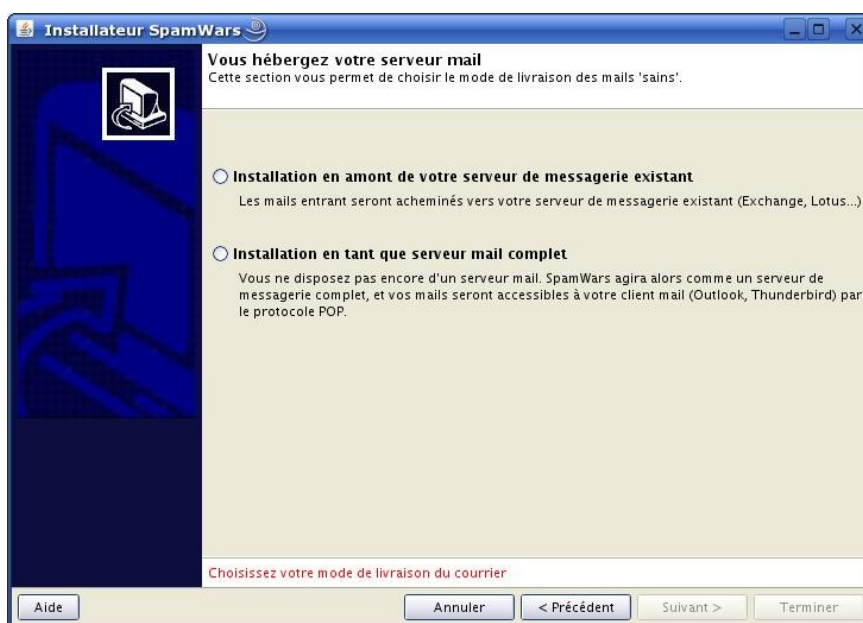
Installateur SpamWars

Vous hébergez votre serveur mail
Cette section vous permet de choisir le mode de livraison des mails 'sains'.

Installation en amont de votre serveur de messagerie existant
Les mails entrant seront acheminés vers votre serveur de messagerie existant (Exchange, Lotus...)

Installation en tant que serveur mail complet
Vous ne disposez pas encore d'un serveur mail. SpamWars agira alors comme un serveur de messagerie complet, et vos mails seront accessibles à votre client mail (Outlook, Thunderbird) par le protocole POP.

Choisissez votre mode de livraison du courrier

Aide | Annuler | < Précédent | Suivant > | Terminer